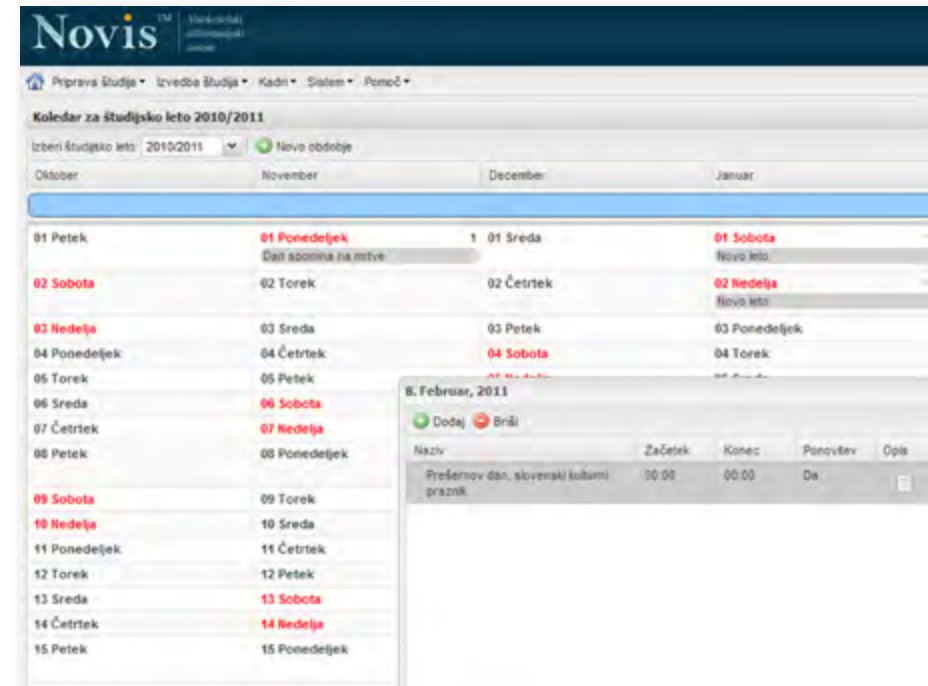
Novis™ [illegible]

Priprava študija ▾ Izvedba študija ▾ Kadri ▾ Sistem ▾ Pomoč ▾

Koledar za študijsko leto 2010/2011

Izberi študijsko leto: 2010/2011 Novo obdobje

| Oktober | November | December | Januar |
|---|---|---|---|
| 01 Petek | 01 Ponedeljek 1 Dan spomina na mrtve | 01 Sreda | 01 Sobota Novo leto |
| 02 Sobota | 02 Torek | 02 Četrtek | 02 Nedelja Novo leto |
| 03 Nedelja | 03 Sreda | 03 Petek | 03 Ponedeljek |
| 04 Ponedeljek | 04 Četrtek | 04 Sobota | 04 Torek |
| 05 Torek | 05 Petek | | |
| 06 Sreda | 06 Sobota | | |
| 07 Četrtek | 07 Nedelja | | |
| 08 Petek | 08 Ponedeljek | | |
| 09 Sobota | 09 Torek | | |
| 10 Nedelja | 10 Sreda | | |
| 11 Ponedeljek | 11 Četrtek | | |
| 12 Torek | 12 Petek | | |
| 13 Sreda | 13 Sobota | | |
| 14 Četrtek | 14 Nedelja | | |
| 15 Petek | 15 Ponedeljek | | |

8. Februar, 2011

Dodaj Briši

| Naziv | Začetek | Konec | Ponovitev | Opis |
|---|---|---|---|---|
| Prešernov dan, slovenski kulturni praznik | 00:00 | 00:00 | Da | |